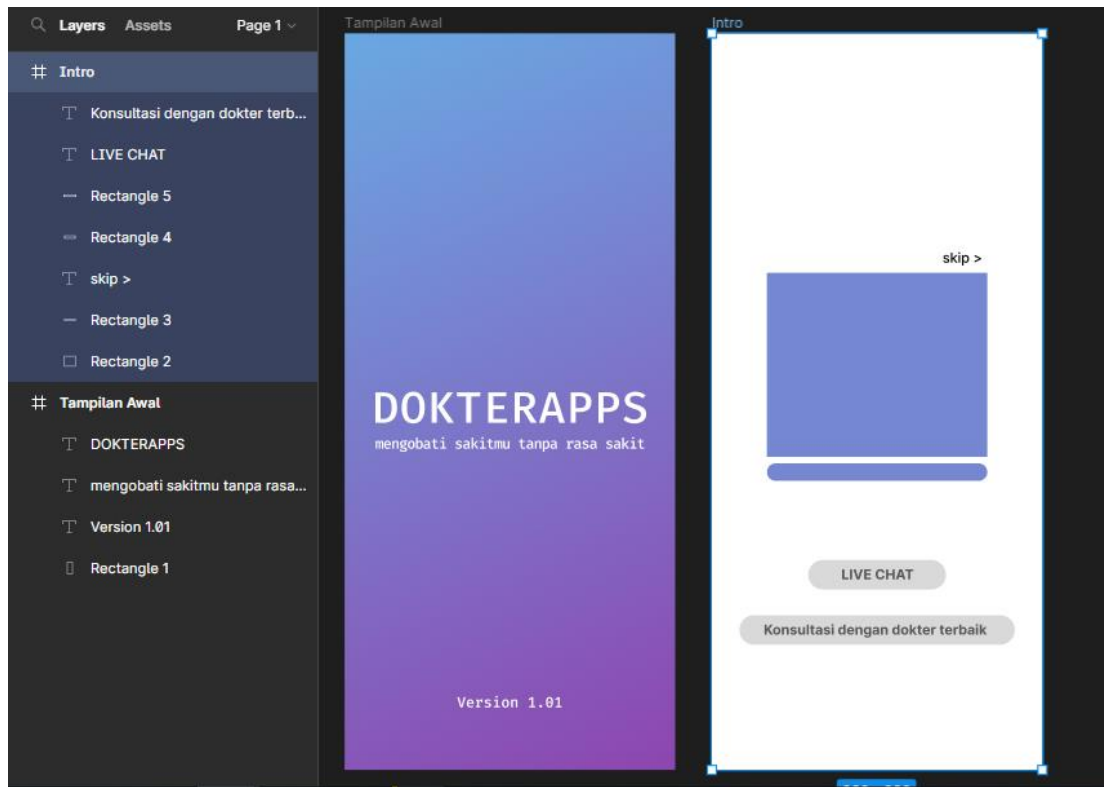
Layers Assets Page 1

Intro
Konsultasi dengan dokter terb...
LIVE CHAT
Rectangle 5
Rectangle 4
skip >
Rectangle 3
Rectangle 2

Tampilan Awal
DOKTERAPPS
mengobati sakitmu tanpa rasa...
Version 1.01
Rectangle 1

Tampilan Awal

DOKTERAPPS
mengobati sakitmu tanpa rasa sakit

Version 1.01

Intro

skip >

LIVE CHAT

Konsultasi dengan dokter terbaik

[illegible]